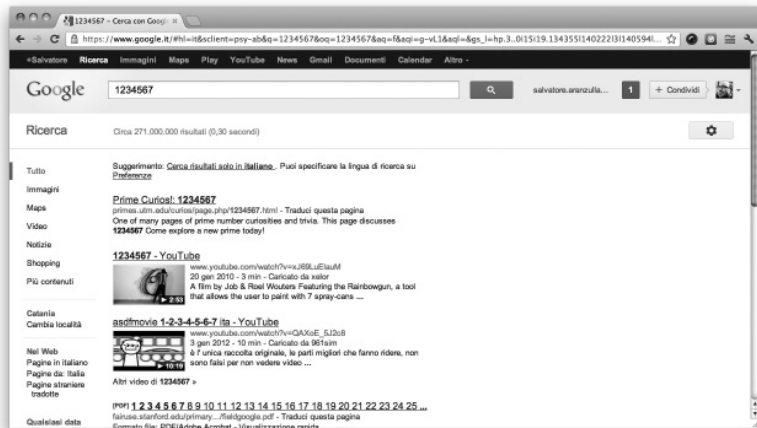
1234567 - Cerca con Googl ×

https://www.google.it/#hl=it&sclient=psy-ab&q=1234567&oq=1234567&aq=f&aqi=g-vL1&aql=&gs_l=hp.3..0l15i19.134355l140222l3l140594l...

+Salvatore Ricerca Immagini Maps Play YouTube News Gmail Documenti Calendar Altro -

Google

1234567

salvatore.aranzulla... 1 + Condividi

Ricerca

Circa 271.000.000 risultati (0,30 secondi)

Tutto
Immagini
Maps
Video
Notizie
Shopping
Più contenuti

Catania
Cambia località

Nel Web
Pagine in italiano
Pagine da: Italia
Pagine straniere tradotte

Qualsiasi data

Suggerimento: Cerca risultati solo in italiano. Puoi specificare la lingua di ricerca su Preferenze

Prime Curios!: 1234567
primes.utm.edu/curios/page.php/1234567.html - Traduci questa pagina
One of many pages of prime number curiosities and trivia. This page discusses 1234567 Come explore a new prime today!

1234567 - YouTube
www.youtube.com/watch?v=xJ69LuElauM
20 gen 2010 - 3 min - Caricato da xelor
A film by Job & Roel Wouters Featuring the Rainbowgun, a tool that allows the user to paint with 7 spray-cans ...
2:53

asdfmovie 1-2-3-4-5-6-7 ita - YouTube
www.youtube.com/watch?v=QAXoE_5J2c8
3 gen 2012 - 10 min - Caricato da 961sim
è l' unica raccolta originale, le parti migliori che fanno ridere, non sono falsi per non vedere video ...
10:19

Altri video di 1234567 »

[PDF] 1 2 3 4 5 6 7 8 9 10 11 12 13 14 15 16 17 18 19 20 21 22 23 24 25 ...
fairuse.stanford.edu/primary.../fieldgoogle.pdf - Traduci questa pagina
Formato file: PDF/Adobe Acrobat - Visualizzazione rapida